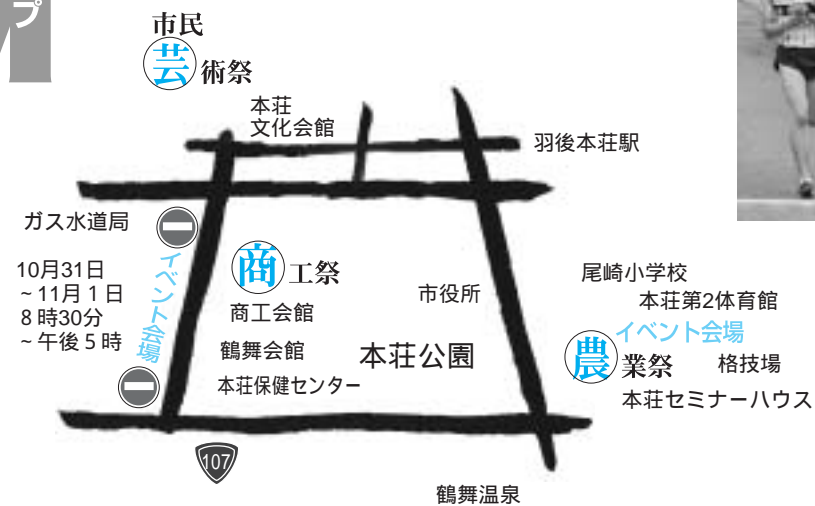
プ

市民芸術祭

本荘文化会館

羽後本荘駅

ガス水道局

10月31日
~11月1日
8時30分
~午後5時

イベント会場

商工祭

商工会館

市役所

尾崎小学校

本荘第2体育館

イベント会場

鶴舞会館

本荘公園

農業祭

格技場

本荘保健センター

本荘セミナーハウス

107

鶴舞温泉